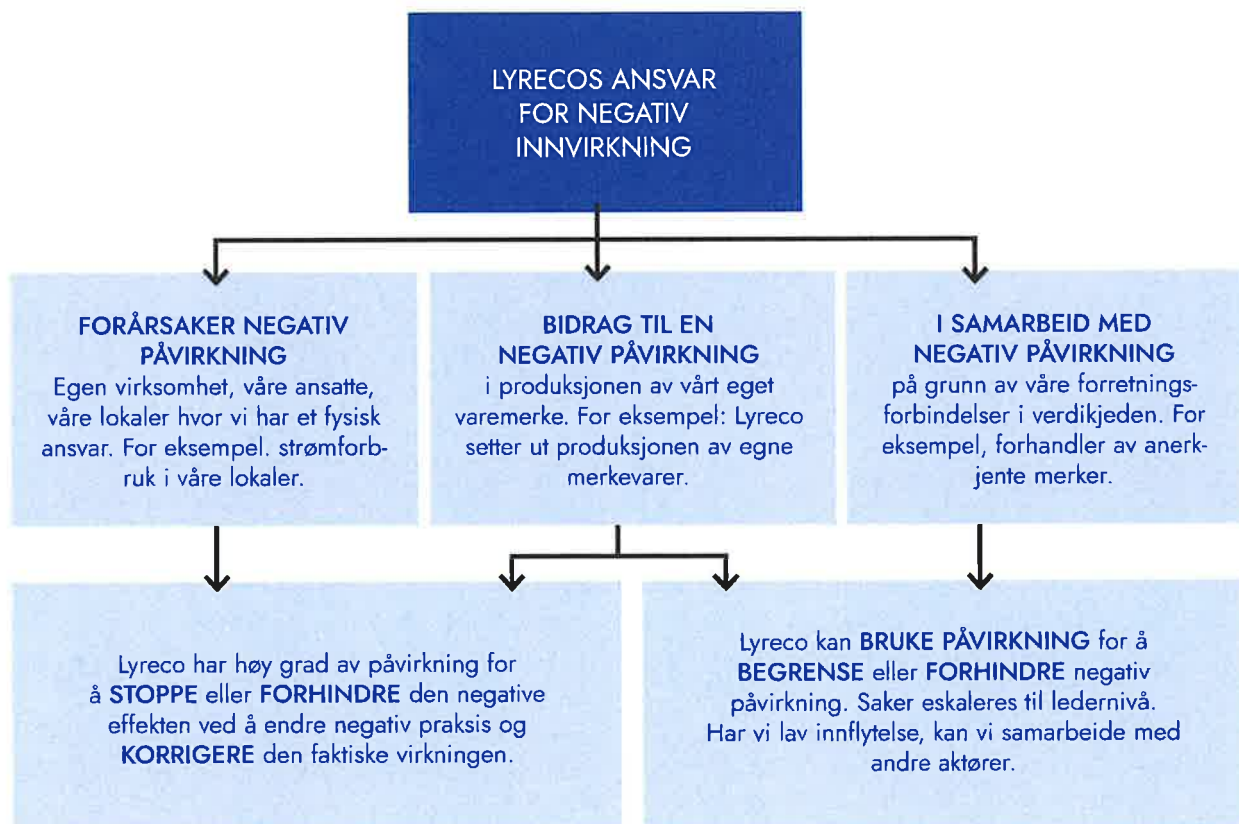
LYRECOS ANSVAR FOR NEGATIV INNVIRKNING

FORÅRSAKER NEGATIV PÅVIRKNING
Egen virksomhet, våre ansatte, våre lokaler hvor vi har et fysisk ansvar. For eksempel. strømforbruk i våre lokaler.

BIDRAG TIL EN NEGATIV PÅVIRKNING
i produksjonen av vårt eget varemerke. For eksempel: Lyreco setter ut produksjonen av egne merkevarer.

I SAMARBEID MED NEGATIV PÅVIRKNING
på grunn av våre forretningsforbindelser i verdikjeden. For eksempel, forhandler av anerkjente merker.

Lyreco har høy grad av påvirkning for å STOPPE eller FORHINDRE den negative effekten ved å endre negativ praksis og KORRIGERE den faktiske virkningen.

Lyreco kan BRUKE PÅVIRKNING for å BEGRENSE eller FORHINDRE negativ påvirkning. Saker eskaleres til ledernivå. Har vi lav innflytelse, kan vi samarbeide med andre aktører.